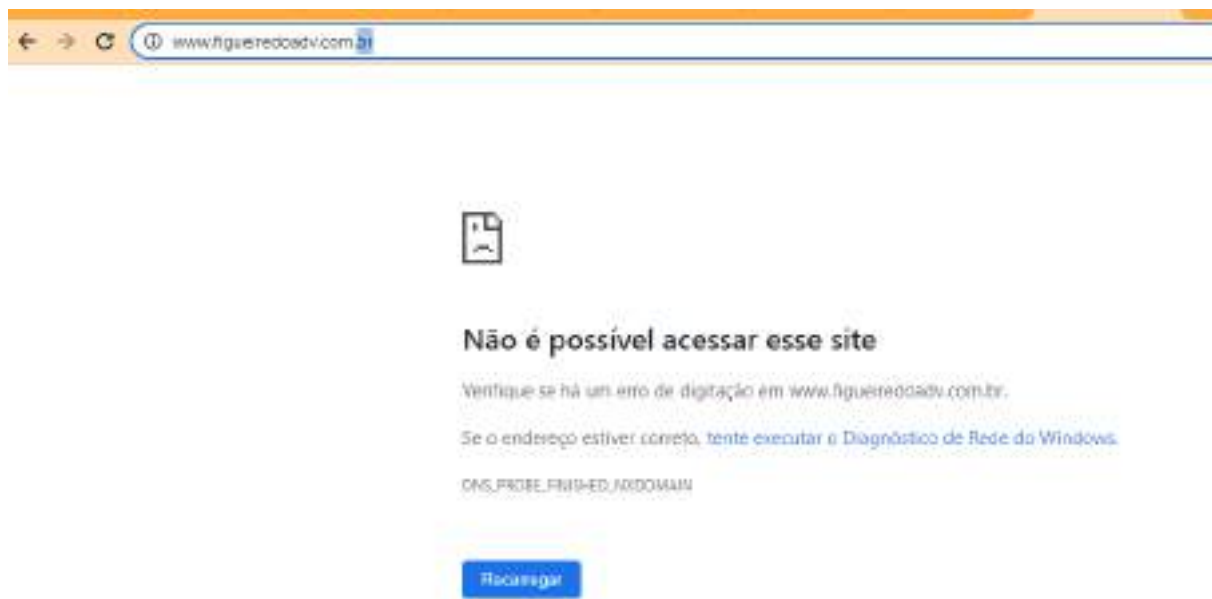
www.figueiredoadv.com.br

Não é possível acessar esse site

Verifique se há um erro de digitação em www.figueiredoadv.com.br.

Se o endereço estiver correto, tente executar o Diagnóstico de Rede do Windows.

DNS_PROBE_FINISHED_NXDOMAIN

Recarregar